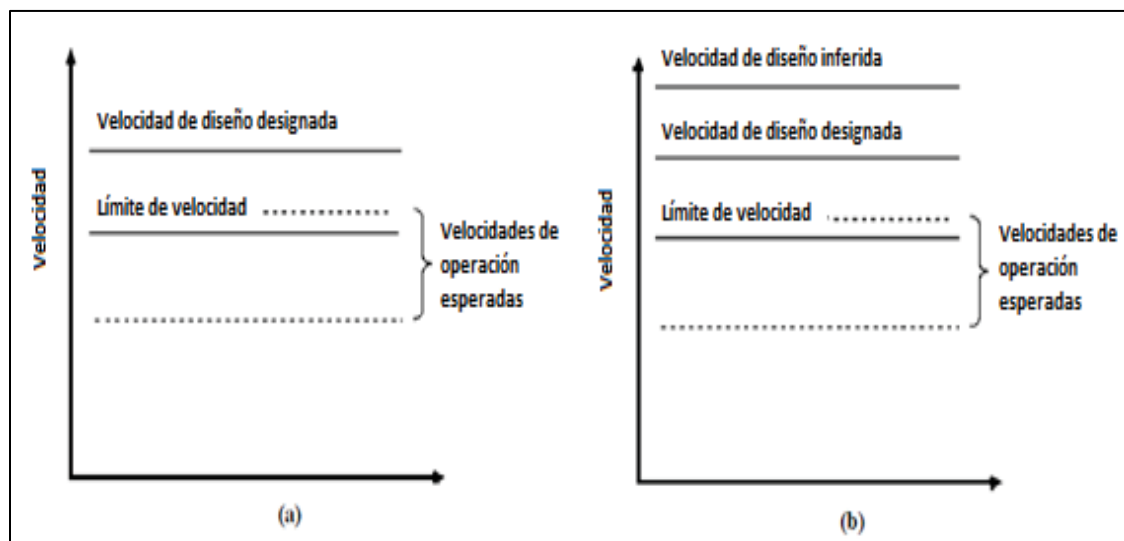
Velocidad

Velocidad de diseño designada

Límite de velocidad

Velocidades de operación esperadas

(a)

Velocidad

Velocidad de diseño inferida

Velocidad de diseño designada

Límite de velocidad

Velocidades de operación esperadas

(b)